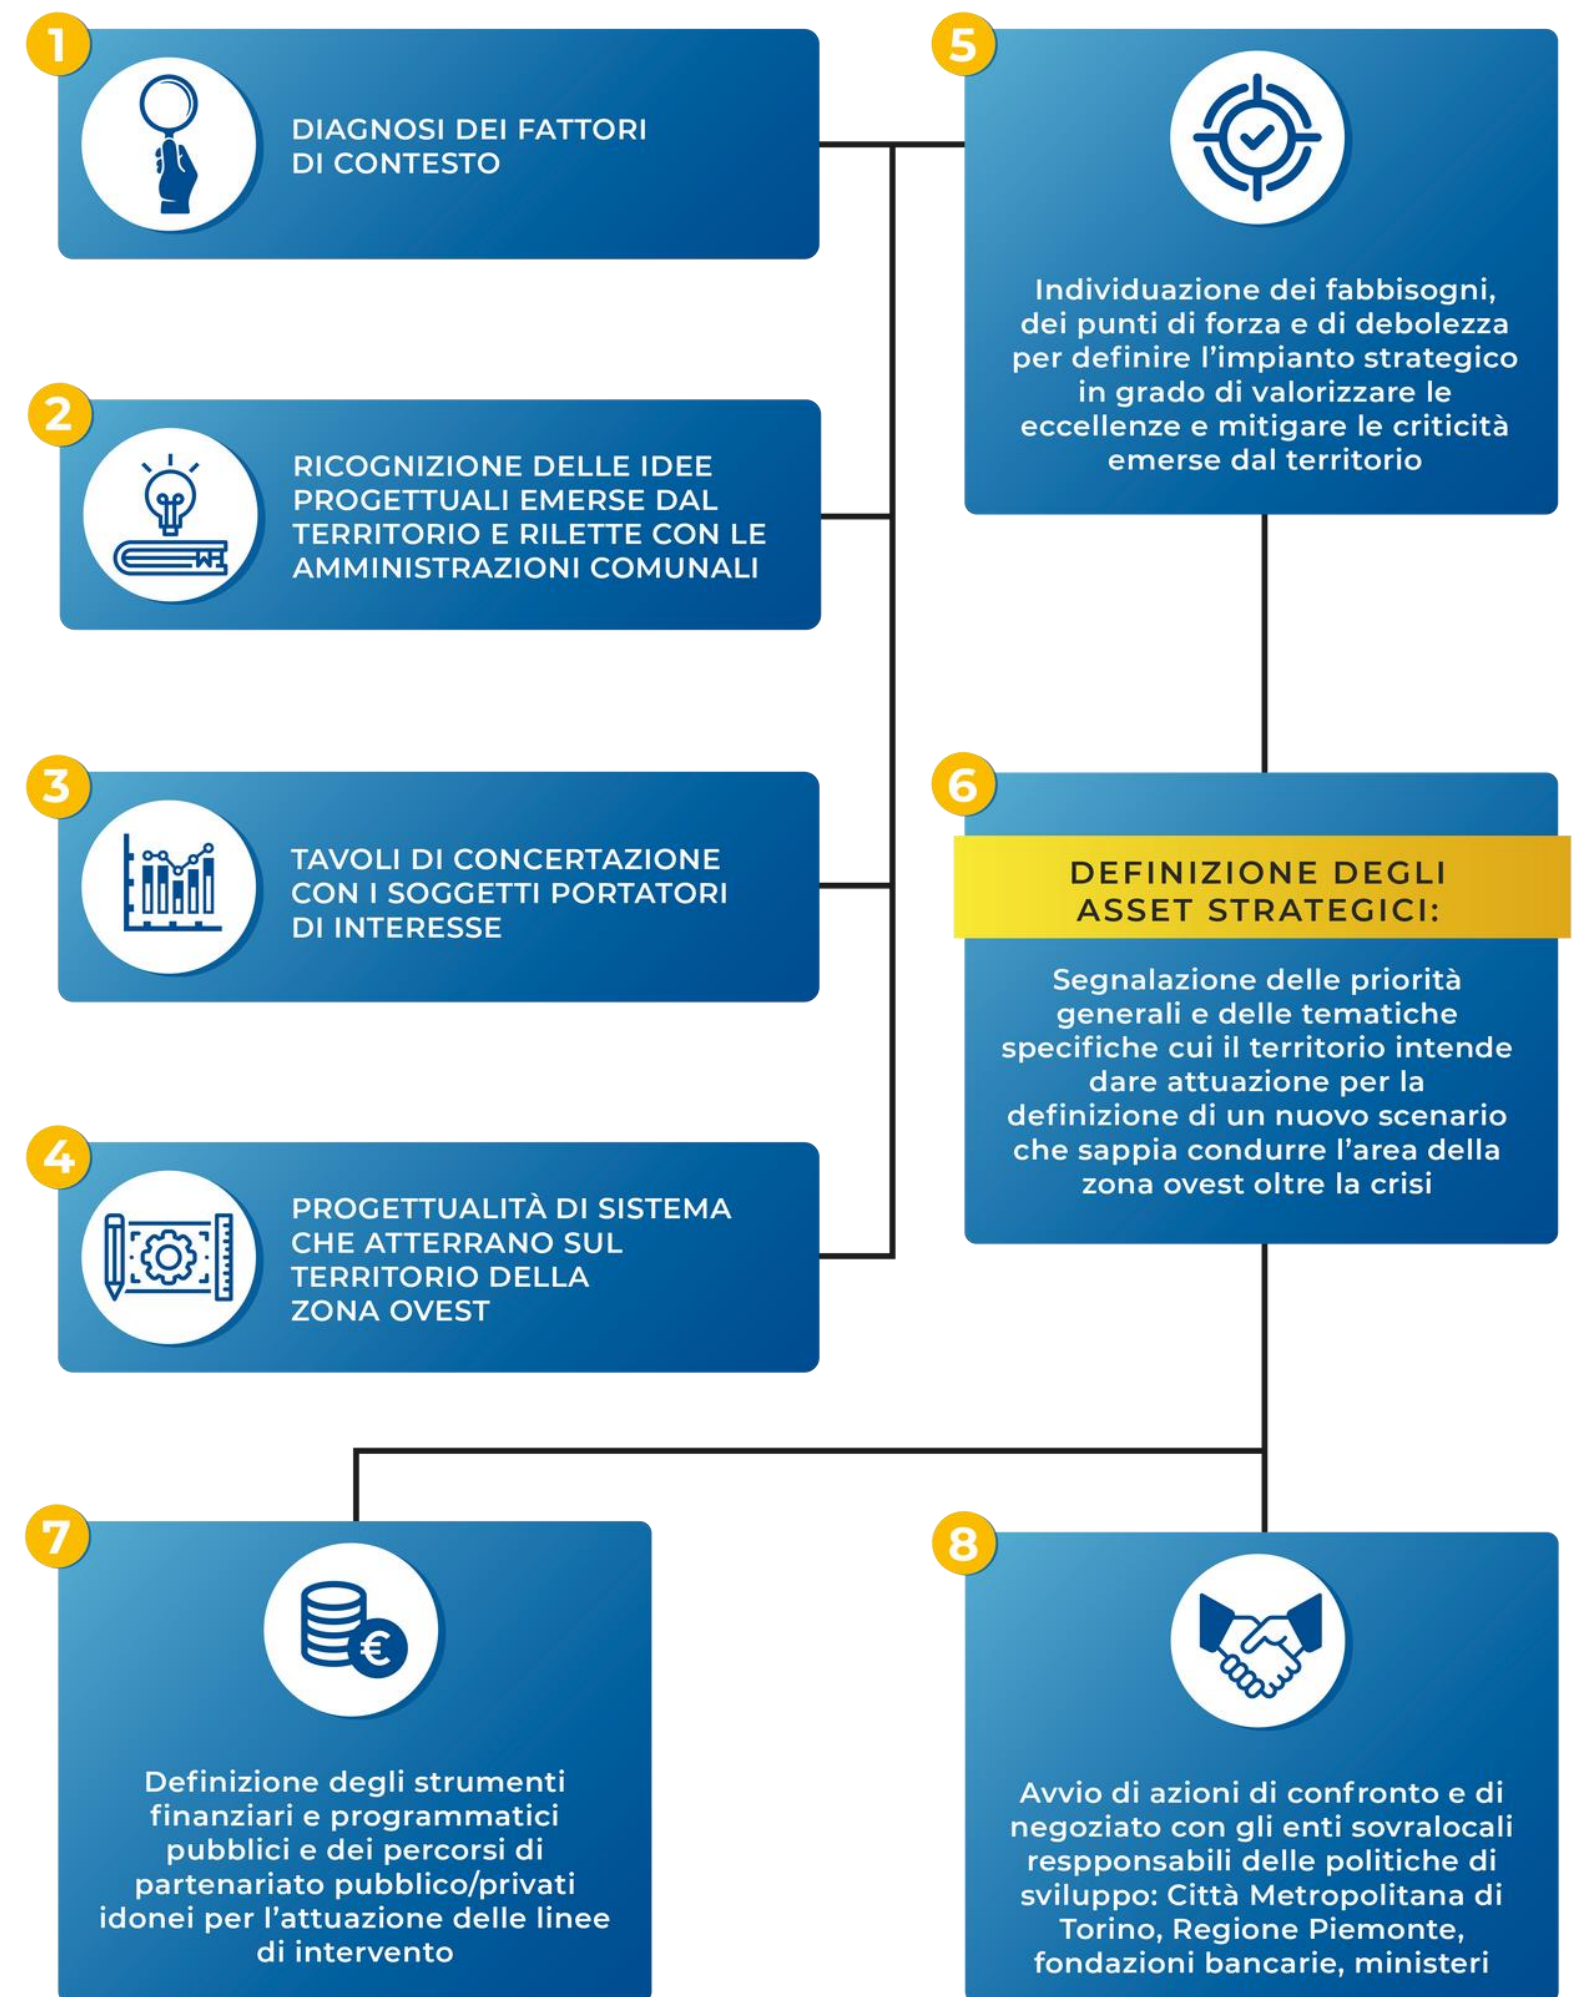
1

DIAGNOSI DEI FATTORI DI CONTESTO

5

Individuazione dei fabbisogni, dei punti di forza e di debolezza per definire l'impianto strategico in grado di valorizzare le eccellenze e mitigare le criticità emerse dal territorio

2

RICOGNIZIONE DELLE IDEE PROGETTUALI EMERSE DAL TERRITORIO E RILETTE CON LE AMMINISTRAZIONI COMUNALI

3

TAVOLI DI CONCERTAZIONE CON I SOGGETTI PORTATORI DI INTERESSE

6

DEFINIZIONE DEGLI ASSET STRATEGICI:

Segnalazione delle priorità generali e delle tematiche specifiche cui il territorio intende dare attuazione per la definizione di un nuovo scenario che sappia condurre l'area della zona ovest oltre la crisi

4

PROGETTUALITÀ DI SISTEMA CHE ATTERRANO SUL TERRITORIO DELLA ZONA OVEST

7

Definizione degli strumenti finanziari e programmatici pubblici e dei percorsi di partenariato pubblico/privati idonei per l'attuazione delle linee di intervento

8

Avvio di azioni di confronto e di negoziato con gli enti sovralocali respponsabili delle politiche di sviluppo: Città Metropolitana di Torino, Regione Piemonte, fondazioni bancarie, ministeri